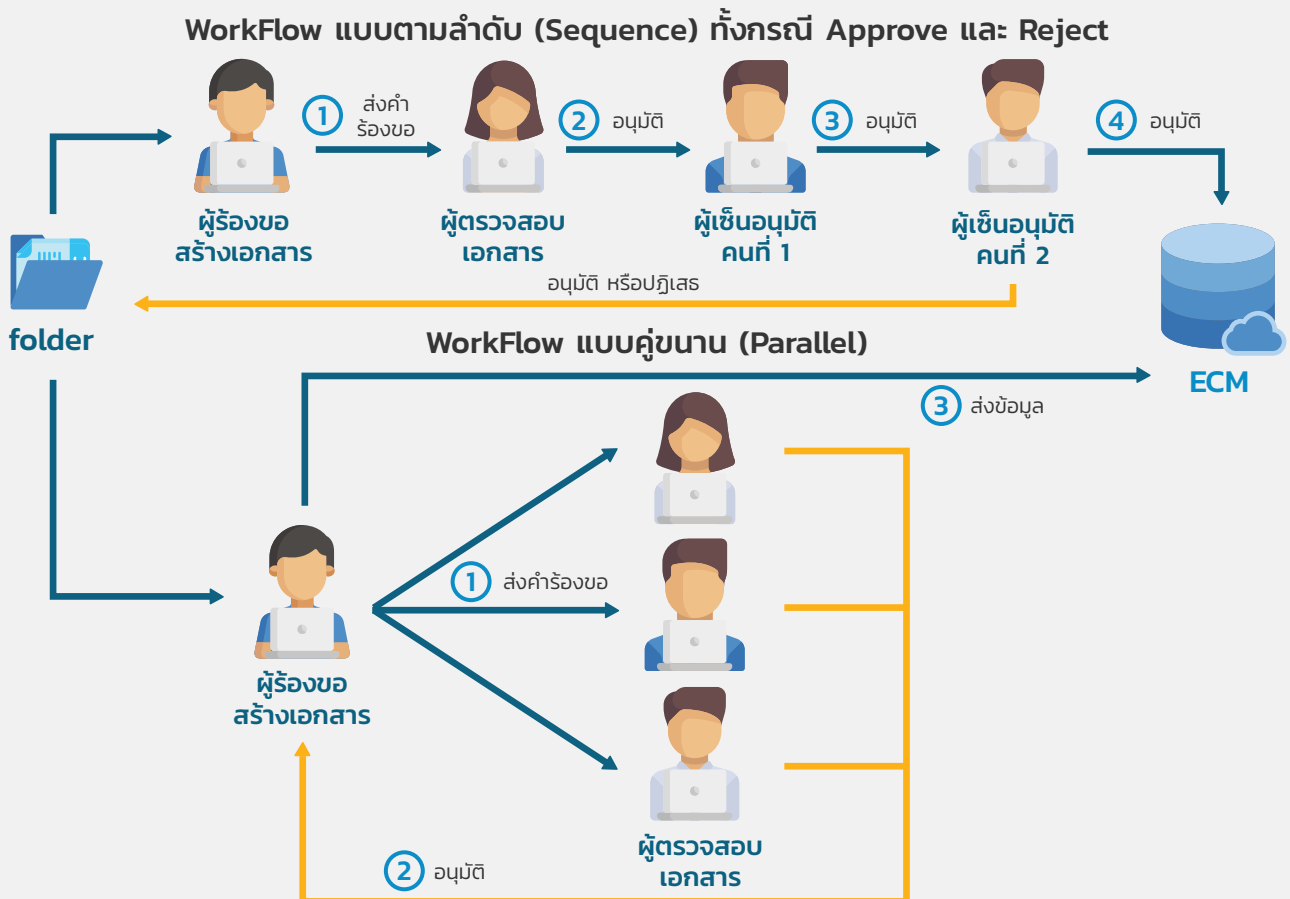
WorkFlow แบบตามลำดับ (Sequence) ทั้งกรณี Approve และ Reject

1 ส่งคำร้องขอ

2 อนุมัติ

3 อนุมัติ

4 อนุมัติ

ผู้ร้องขอสร้างเอกสาร

ผู้ตรวจสอบเอกสาร

ผู้เซ็นอนุมัติ คนที่ 1

ผู้เซ็นอนุมัติ คนที่ 2

อนุมัติ หรือปฏิเสธ

folder

WorkFlow แบบคู่ขนาน (Parallel)

ECM

3 ส่งข้อมูล

1 ส่งคำร้องขอ

ผู้ร้องขอสร้างเอกสาร

ผู้ตรวจสอบเอกสาร

2 อนุมัติ